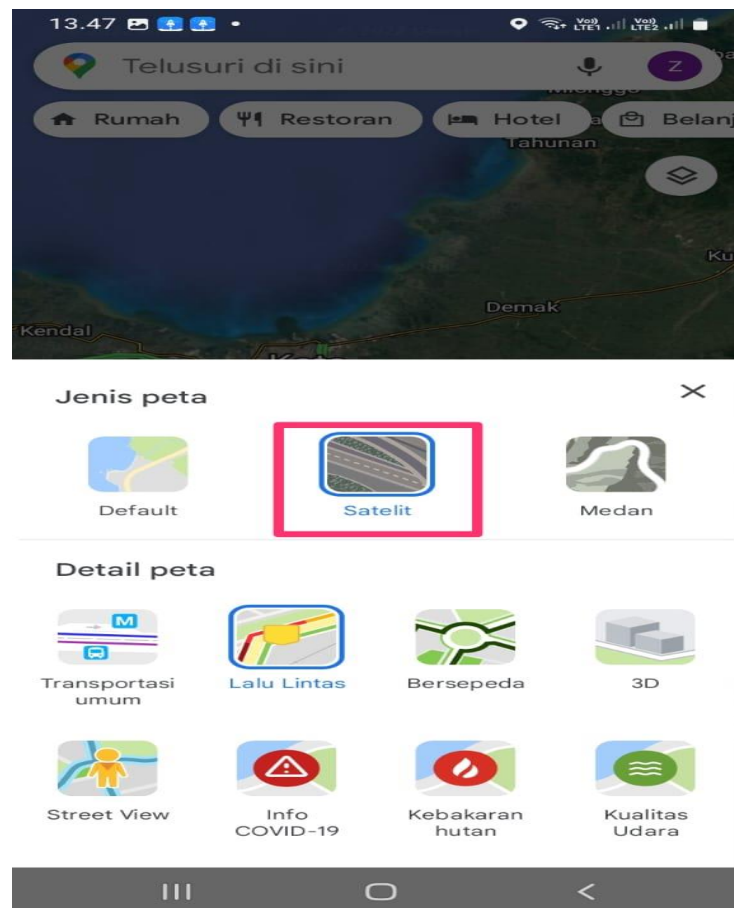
13.47

Telusuri di sini

Z

Rumah Restoran Hotel Belanj

Mlonggo

Tahunan

Ku

Demak

Kendal

Jenis peta

×

Default

Satelit

Medan

Detail peta

M

Transportasi umum

Lalu Lintas

Bersepeda

3D

Street View

Info COVID-19

Kebakaran hutan

Kualitas Udara